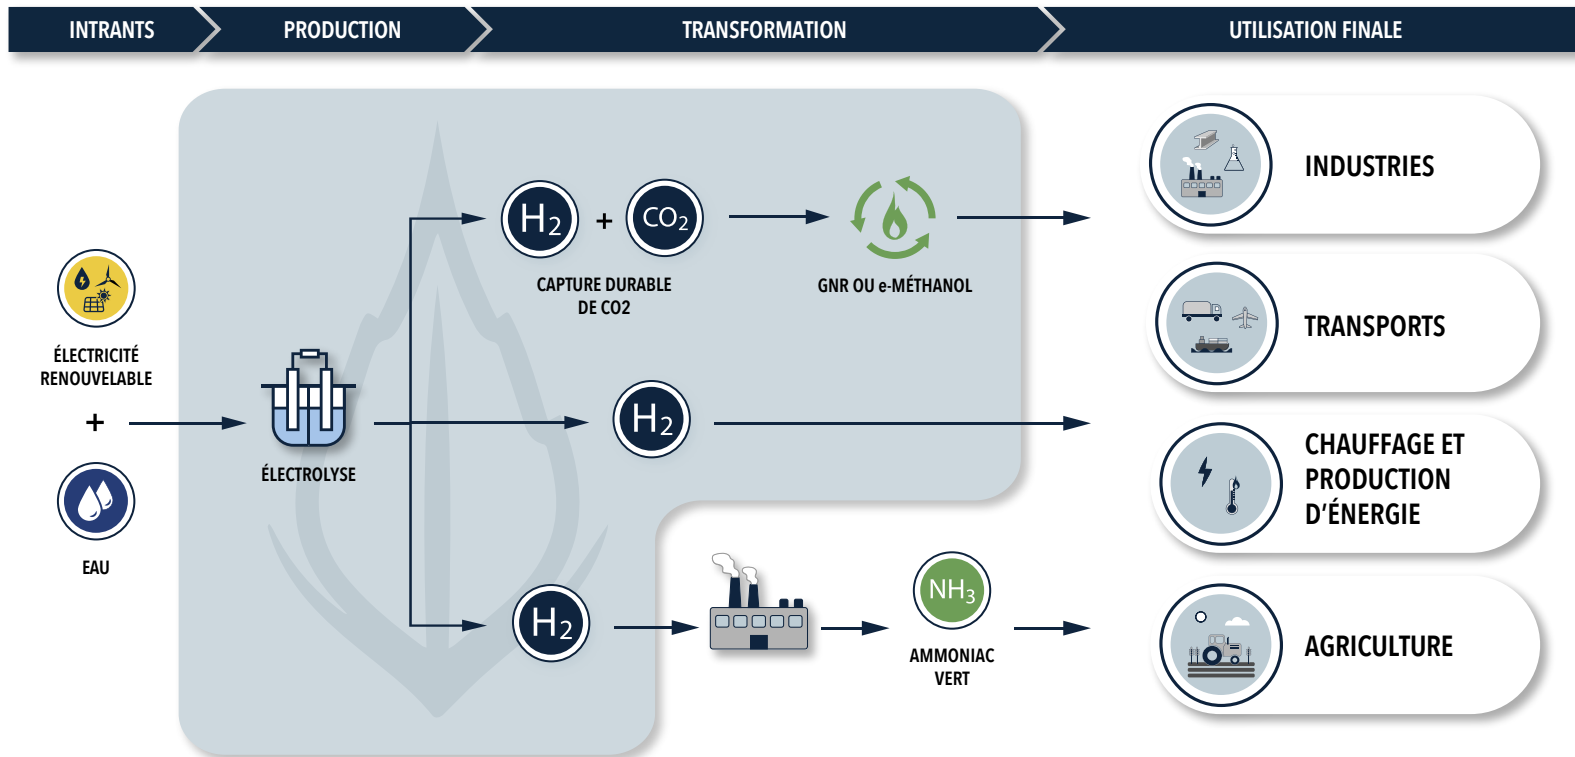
INTRANTS | PRODUCTION | TRANSFORMATION | UTILISATION FINALE

ÉLECTRICITÉ RENOUVELABLE

+

EAU

ÉLECTROLYSE

$H_2$ + $CO_2$

CAPTURE DURABLE DE CO2

GNR OU e-MÉTHANOL

$H_2$

$H_2$

$NH_3$

AMMONIAC VERT

INDUSTRIES

TRANSPORTS

CHAUFFAGE ET PRODUCTION D'ÉNERGIE

AGRICULTURE